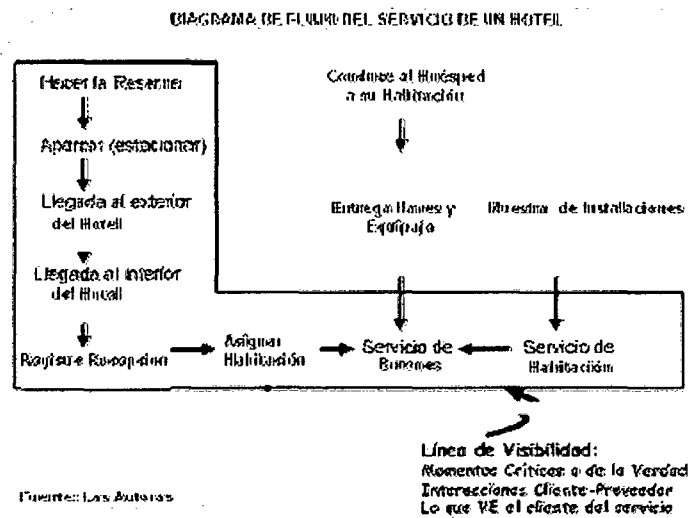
DIAGRAMA DE FLUJO DEL SERVICIO DE UN HOTEL

Hacer la Reserva

Aparcar (estacionar)

Llegada al exterior del Hotel

Llegada al interior del Hotel

Registro Recepción

Asignar Habitación

Conducir al Huésped a su Habitación

Entrega llaves y Equipaje

Muestra de Instalaciones

Servicio de Botones

Servicio de Habitación

Línea de Visibilidad:
Momentos Críticos o de la Verdad
Interacciones Cliente-Proveedor
Lo que VE el cliente del servicio

Fuente: Las Autoras